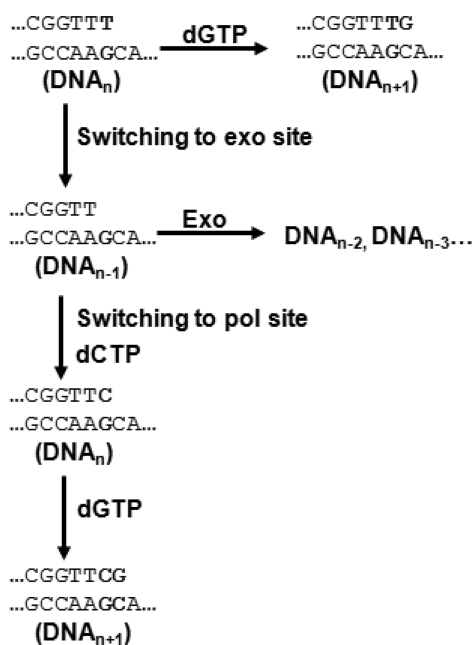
...CGGTTT
...GCCAAGCA...
($DNA_n$)

dGTP

...CGGTTTG
...GCCAAGCA...
($DNA_{n+1}$)

Switching to exo site

...CGGTT
...GCCAAGCA...
($DNA_{n-1}$)

Exo

$DNA_{n-2}$, $DNA_{n-3}$...

Switching to pol site
dCTP

...CGGTTC
...GCCAAGCA...
($DNA_n$)

dGTP

...CGGTTCG
...GCCAAGCA...
($DNA_{n+1}$)